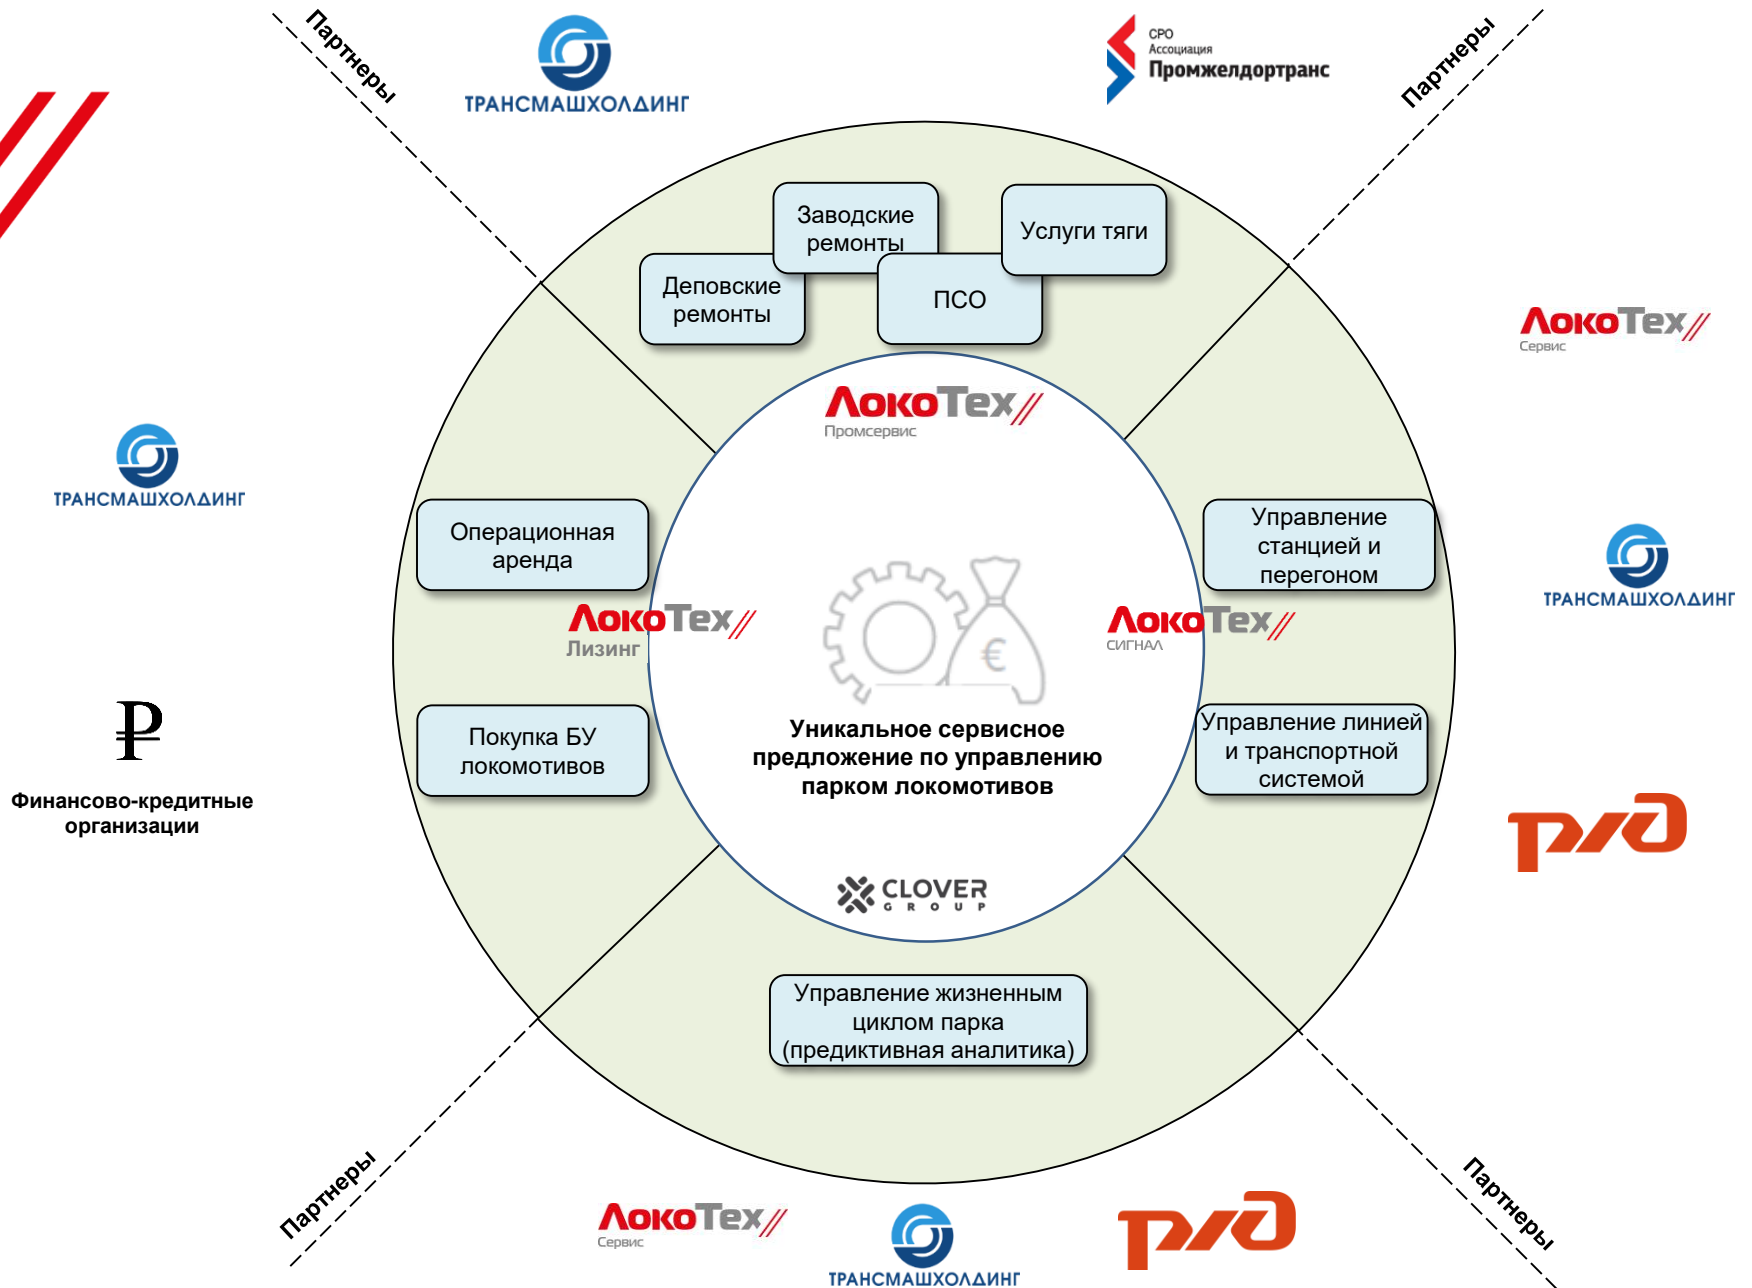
Партнеры

ТРАНСМАШХОЛДИНГ

СРО Ассоциация Промжелдортранс

Партнеры

Заводские ремонты

Услуги тяги

Деповские ремонты

ПСО

ЛокоТех Сервис

ЛокоТех Промсервис

ТРАНСМАШХОЛДИНГ

Операционная аренда

Управление станцией и перегоном

ТРАНСМАШХОЛДИНГ

ЛокоТех Лизинг

ЛокоТех СИГНАЛ

€

₽

Финансово-кредитные организации

Покупка БУ локомотивов

Уникальное сервисное предложение по управлению парком локомотивов

Управление линией и транспортной системой

РЖД

CLOVER GROUP

Управление жизненным циклом парка (предиктивная аналитика)

Партнеры

Партнеры

ЛокоТех Сервис

ТРАНСМАШХОЛДИНГ

РЖД